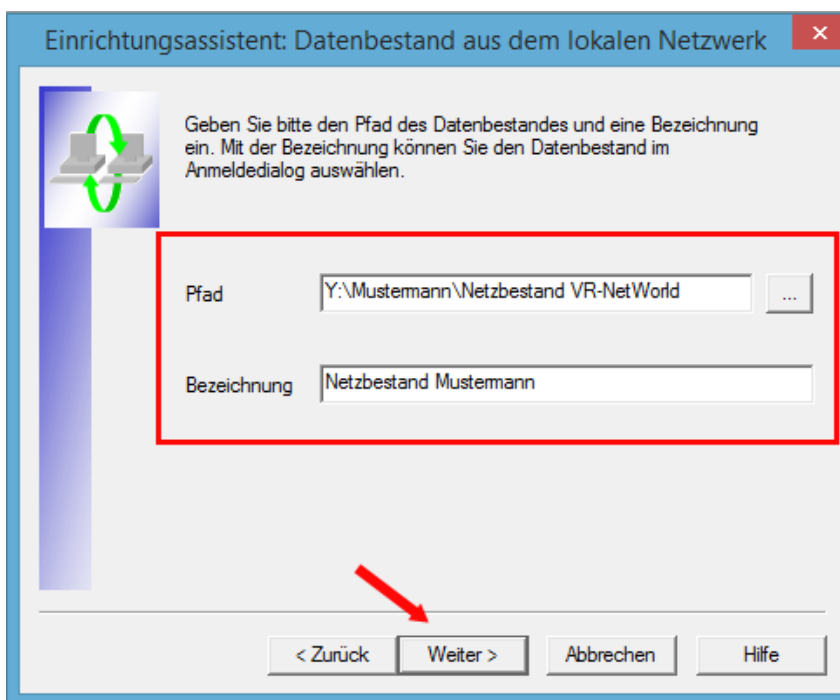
Einrichtungsassistent: Datenbestand aus dem lokalen Netzwerk

Geben Sie bitte den Pfad des Datenbestandes und eine Bezeichnung ein. Mit der Bezeichnung können Sie den Datenbestand im Anmeldedialog auswählen.

Pfad Y:\Mustermann\Netzbestand VR-NetWorld ...

Bezeichnung Netzbestand Mustermann

< Zurück Weiter > Abbrechen Hilfe